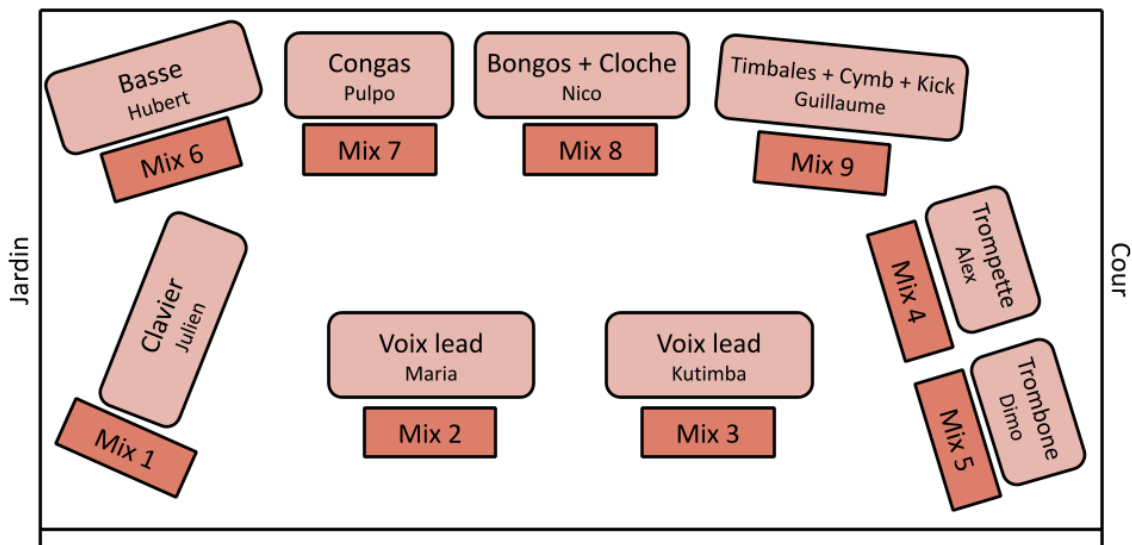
Jardin

Basse
Hubert

Mix 6

Congas
Pulpo

Mix 7

Bongos + Cloche
Nico

Mix 8

Timbales + Cymb + Kick
Guillaume

Mix 9

Cour

Clavier
Julien

Mix 1

Voix lead
Maria

Mix 2

Voix lead
Kutimba

Mix 3

Trompette
Alex

Mix 4

Trombone
Dino

Mix 5